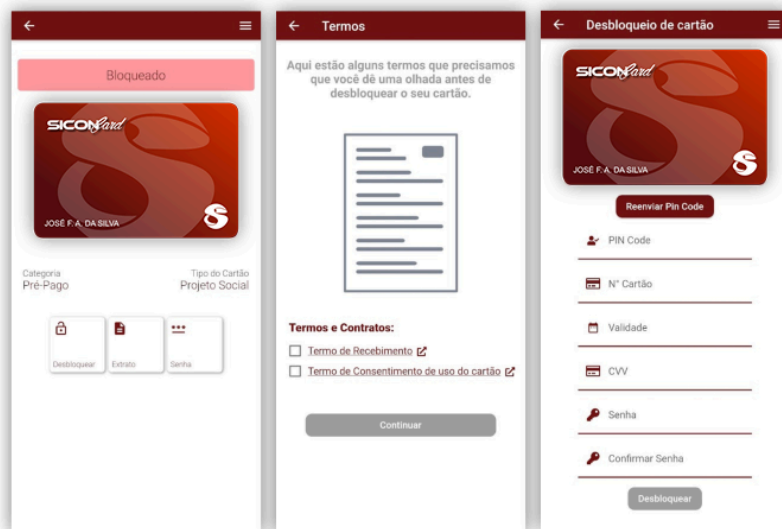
Bloqueado

SICONCard

JOSÉ F. A. DA SILVA

Categoria
Pré-Pago

Tipo do Cartão
Projeto Social

Desbloquear

Extrato

Senha

Termos

Aqui estão alguns termos que precisamos que você dê uma olhada antes de desbloquear o seu cartão.

Termos e Contratos:

Termo de Recebimento

Termo de Consentimento de uso do cartão

Continuar

Desbloqueio de cartão

SICONCard

JOSÉ F. A. DA SILVA

Reenviar Pin Code

PIN Code

N° Cartão

Validade

CVV

Senha

Confirmar Senha

Desbloquear